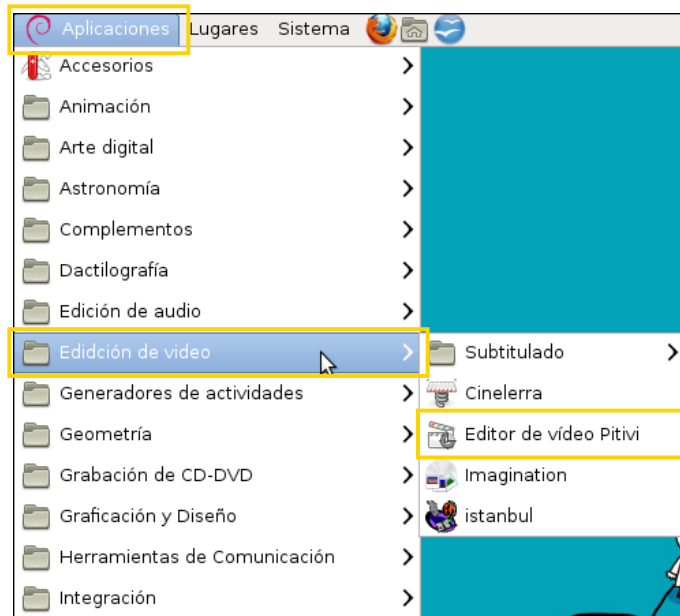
Aplicaciones Lugares Sistema

Accesorios
Animación
Arte digital
Astronomía
Complementos
Dactilografía
Edición de audio
Edidción de video
Generadores de actividades
Geometría
Grabación de CD-DVD
Graficación y Diseño
Herramientas de Comunicación
Integración

Subtitulado
Cinelerra
Editor de vídeo Pitivi
Imagination
istanbul